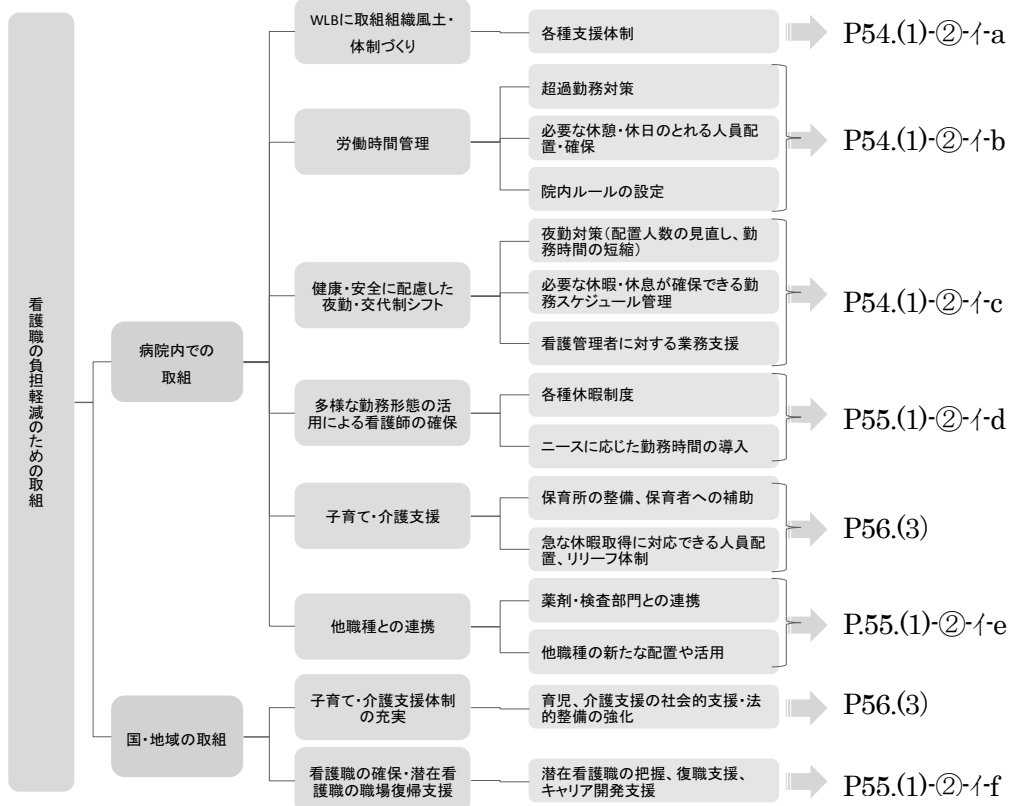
看護職の負担軽減のための取組

病院内での取組

WLBに取組組織風土・体制づくり
各種支援体制
P54.(1)-②-イ-a

労働時間管理
超過勤務対策
必要な休憩・休日のとれる人員配置・確保
院内ルールの設定
P54.(1)-②-イ-b

健康・安全に配慮した夜勤・交代制シフト
夜勤対策(配置人数の見直し、勤務時間の短縮)
必要な休暇・休息が確保できる勤務スケジュール管理
看護管理者に対する業務支援
P54.(1)-②-イ-c

多様な勤務形態の活用による看護師の確保
各種休暇制度
ニースに応じた勤務時間の導入
P55.(1)-②-イ-d

子育て・介護支援
保育所の整備、保育者への補助
急な休暇取得に対応できる人員配置、リリーフ体制
P56.(3)

他職種との連携
薬剤・検査部門との連携
他職種の新たな配置や活用
P.55.(1)-②-イ-e

国・地域の取組

子育て・介護支援体制の充実
育児、介護支援の社会的支援・法的整備の強化
P56.(3)

看護職の確保・潜在看護職の職場復帰支援
潜在看護職の把握、復職支援、キャリア開発支援
P55.(1)-②-イ-f